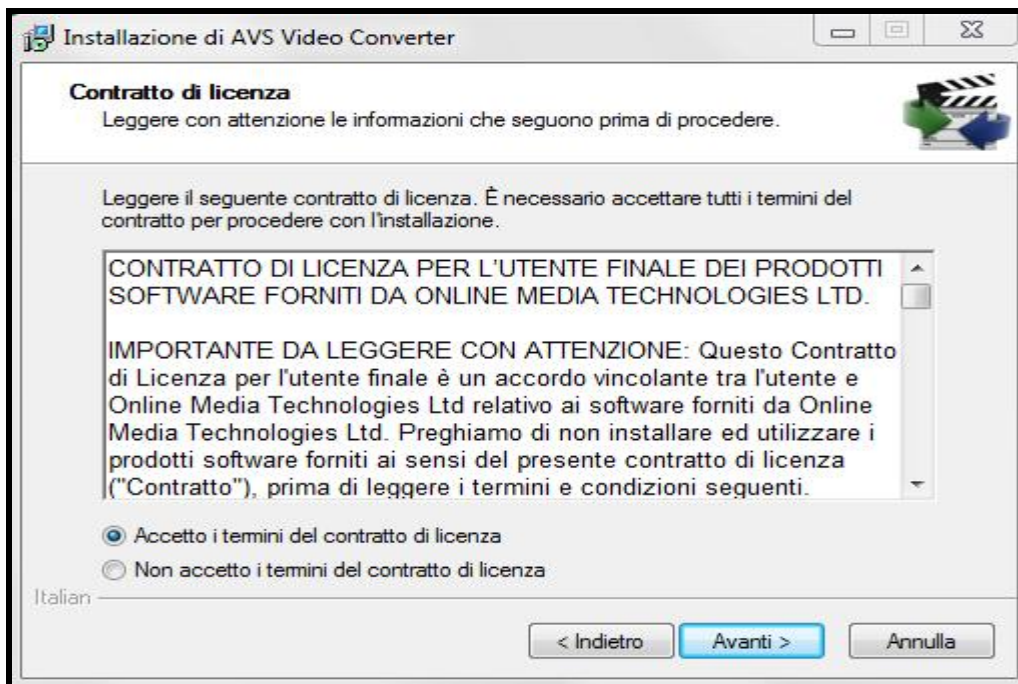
Installazione di AVS Video Converter

Contratto di licenza
Leggere con attenzione le informazioni che seguono prima di procedere.

Leggere il seguente contratto di licenza. È necessario accettare tutti i termini del contratto per procedere con l'installazione.

CONTRATTO DI LICENZA PER L'UTENTE FINALE DEI PRODOTTI SOFTWARE FORNITI DA ONLINE MEDIA TECHNOLOGIES LTD.

IMPORTANTE DA LEGGERE CON ATTENZIONE: Questo Contratto di Licenza per l'utente finale è un accordo vincolante tra l'utente e Online Media Technologies Ltd relativo ai software forniti da Online Media Technologies Ltd. Preghiamo di non installare ed utilizzare i prodotti software forniti ai sensi del presente contratto di licenza ("Contratto"), prima di leggere i termini e condizioni seguenti.

Accetto i termini del contratto di licenza
Non accetto i termini del contratto di licenza

Italian

< Indietro
Avanti >
Annulla